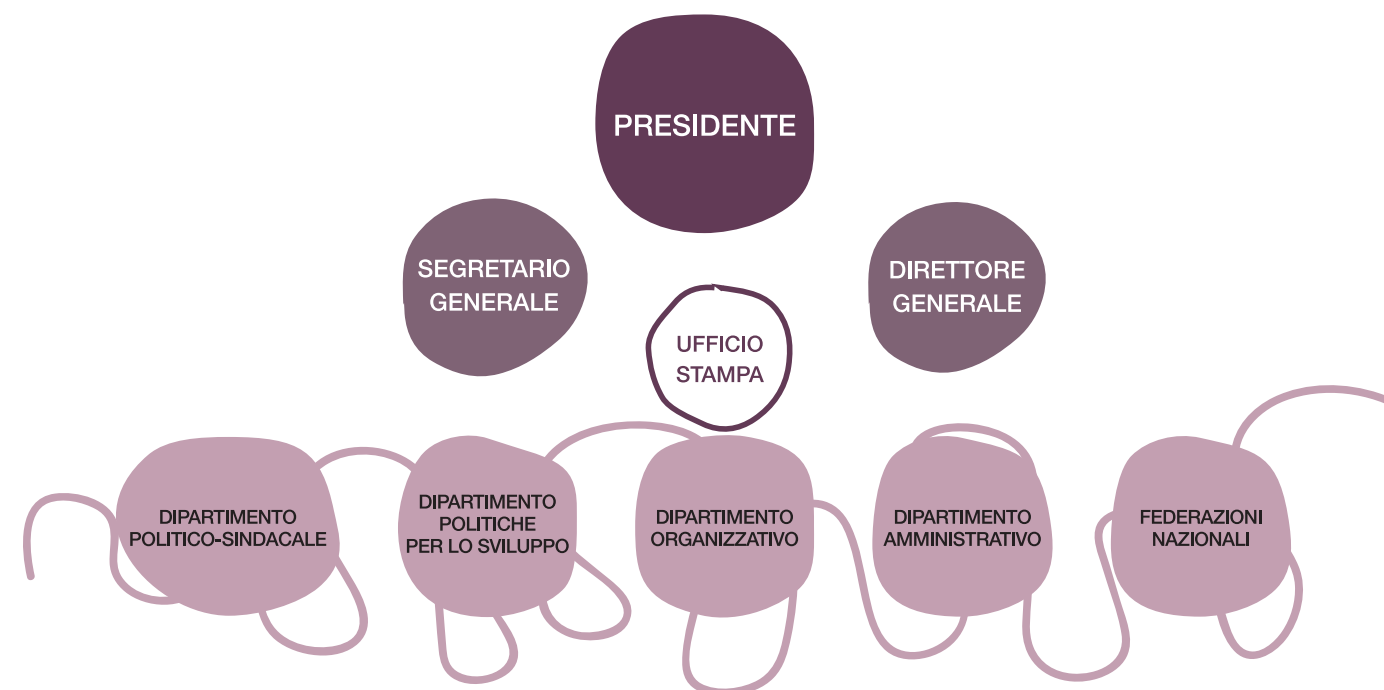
PRESIDENTE

SEGRETARIO GENERALE

DIRETTORE GENERALE

UFFICIO STAMPA

DIPARTIMENTO POLITICO-SINDACALE

DIPARTIMENTO POLITICHE PER LO SVILUPPO

DIPARTIMENTO ORGANIZZATIVO

DIPARTIMENTO AMMINISTRATIVO

FEDERAZIONI NAZIONALI